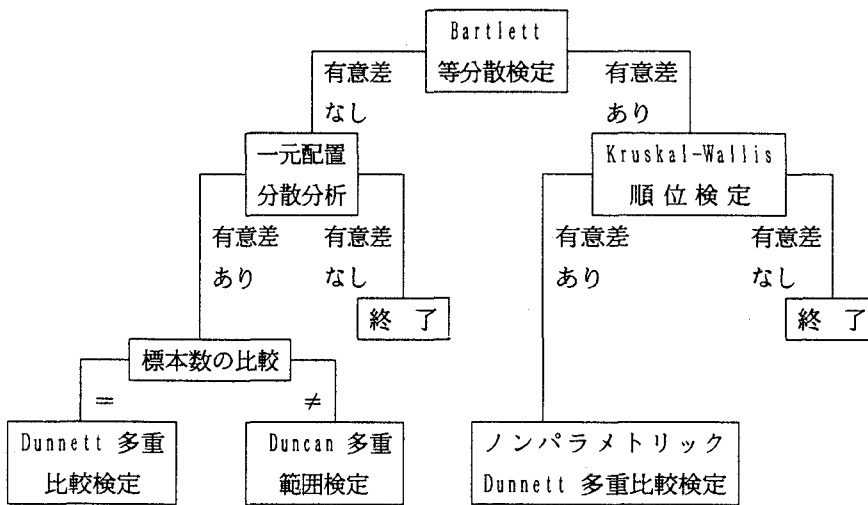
Bartlett
等分散検定

有意差
なし

有意差
あり

一元配置
分散分析

有意差
あり

有意差
なし

終 了

標本数の比較

=

≠

Dunnett 多重
比較検定

Duncan 多重
範囲検定

Kruskal-Wallis
順位検定

有意差
あり

有意差
なし

終 了

ノンパラメトリック
Dunnett 多重比較検定